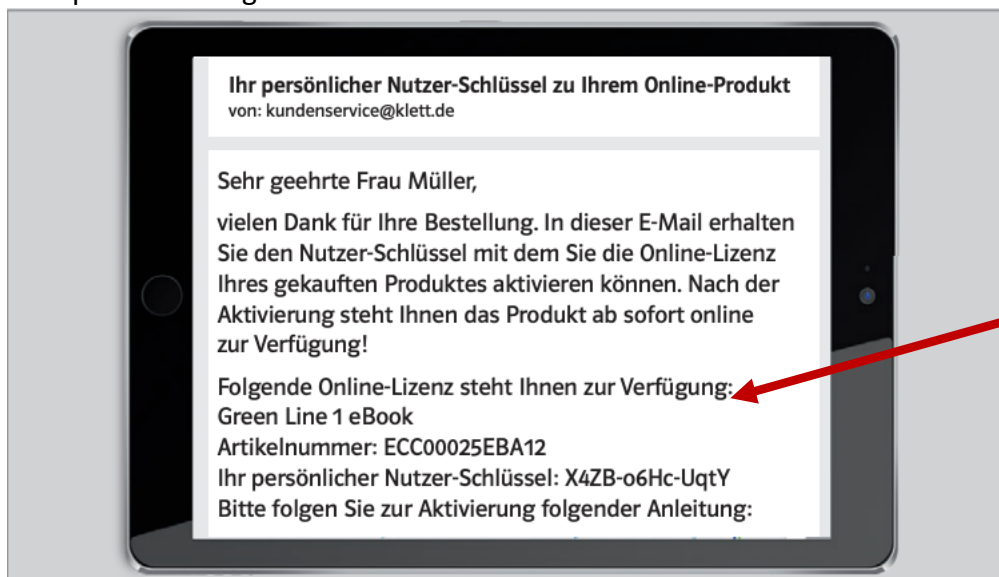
Ihr persönlicher Nutzer-Schlüssel zu Ihrem Online-Produkt
von: kundenservice@klett.de

Sehr geehrte Frau Müller,

vielen Dank für Ihre Bestellung. In dieser E-Mail erhalten Sie den Nutzer-Schlüssel mit dem Sie die Online-Lizenz Ihres gekauften Produktes aktivieren können. Nach der Aktivierung steht Ihnen das Produkt ab sofort online zur Verfügung!

Folgende Online-Lizenz steht Ihnen zur Verfügung:
Green Line 1 eBook
Artikelnummer: ECC00025EBA12
Ihr persönlicher Nutzer-Schlüssel: X4ZB-o6Hc-UqtY
Bitte folgen Sie zur Aktivierung folgender Anleitung: